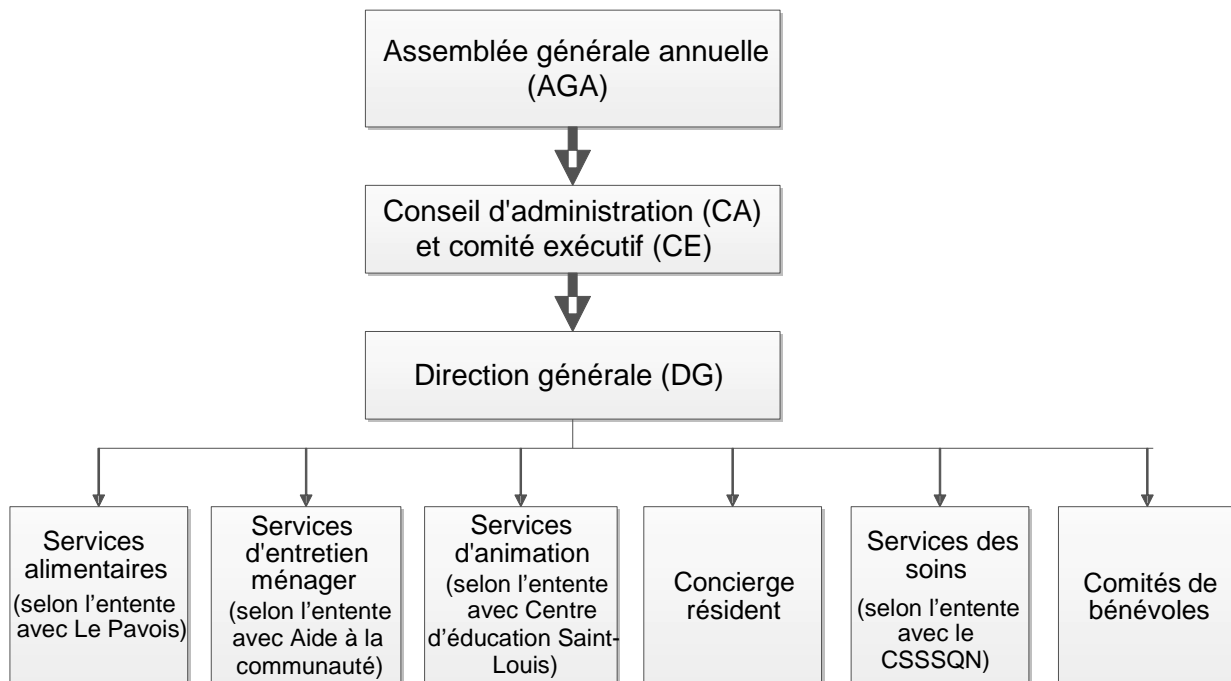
Assemblée générale annuelle (AGA)

Conseil d'administration (CA) et comité exécutif (CE)

Direction générale (DG)

Services alimentaires (selon l'entente avec Le Pavois)

Services d'entretien ménager (selon l'entente avec Aide à la communauté)

Services d'animation (selon l'entente avec Centre d'éducation Saint-Louis)

Concierge résident

Services des soins (selon l'entente avec le CSSSQN)

Comités de bénévoles